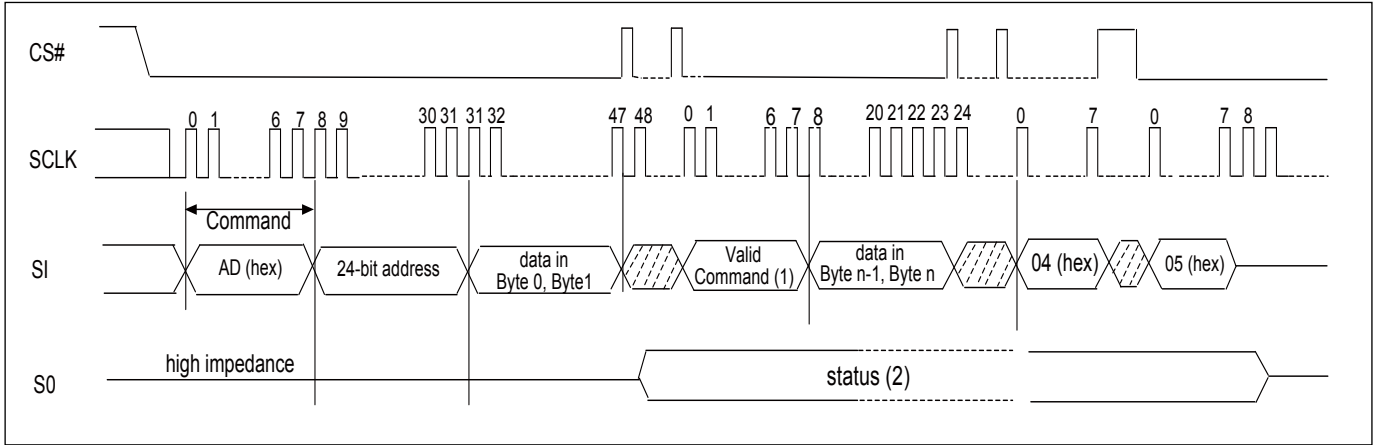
CS#

SCLK

0 1 6 7 8 9 30 31 31 32 47 48 0 1 6 7 8 20 21 22 23 24 0 7 0 7 8

Command

SI

AD (hex)

24-bit address

data in Byte 0, Byte1

Valid Command (1)

data in Byte n-1, Byte n

04 (hex)

05 (hex)

S0

high impedance

status (2)